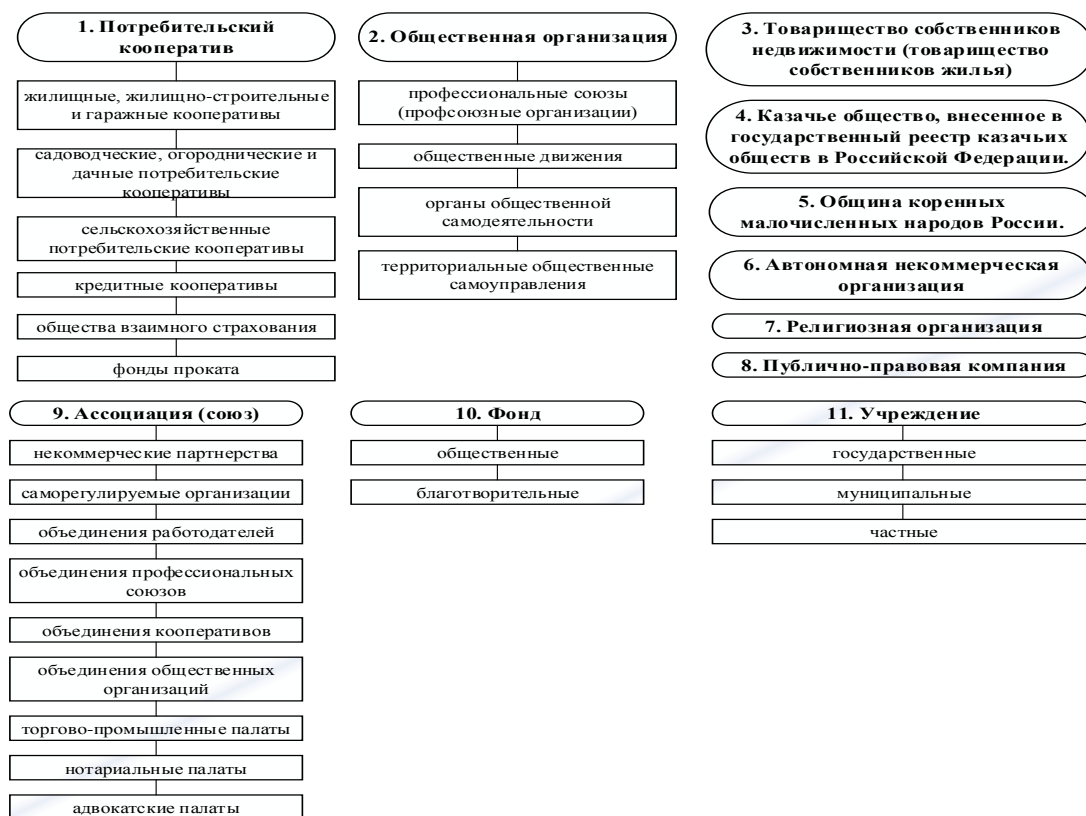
1. Потребительский кооператив

жилищные, жилищно-строительные и гаражные кооперативы

садоводческие, огороднические и дачные потребительские кооперативы

сельскохозяйственные потребительские кооперативы

кредитные кооперативы

общества взаимного страхования

фонды проката

2. Общественная организация

профессиональные союзы (профсоюзные организации)

общественные движения

органы общественной самодеятельности

территориальные общественные самоуправления

3. Товарищество собственников недвижимости (товарищество собственников жилья)

4. Казачье общество, внесенное в государственный реестр казачьих обществ в Российской Федерации.

5. Община коренных малочисленных народов России.

6. Автономная некоммерческая организация

7. Религиозная организация

8. Публично-правовая компания

9. Ассоциация (союз)

некоммерческие партнерства

саморегулируемые организации

объединения работодателей

объединения профессиональных союзов

объединения кооперативов

объединения общественных организаций

торгово-промышленные палаты

нотариальные палаты

адвокатские палаты

10. Фонд

общественные

благотворительные

11. Учреждение

государственные

муниципальные

частные